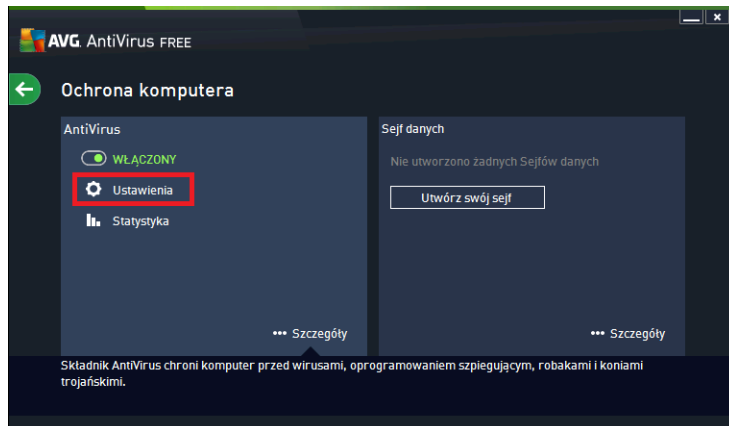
AVG. AntiVirus FREE

Ochrona komputera

AntiVirus

WŁĄCZONY

Ustawienia

Statystyka

••• Szczegóły

Sejf danych

Nie utworzono żadnych Sejfów danych

Utwórz swój sejf

••• Szczegóły

Składnik AntiVirus chroni komputer przed wirusami, oprogramowaniem szpiegującym, robakami i koniami trojańskimi.